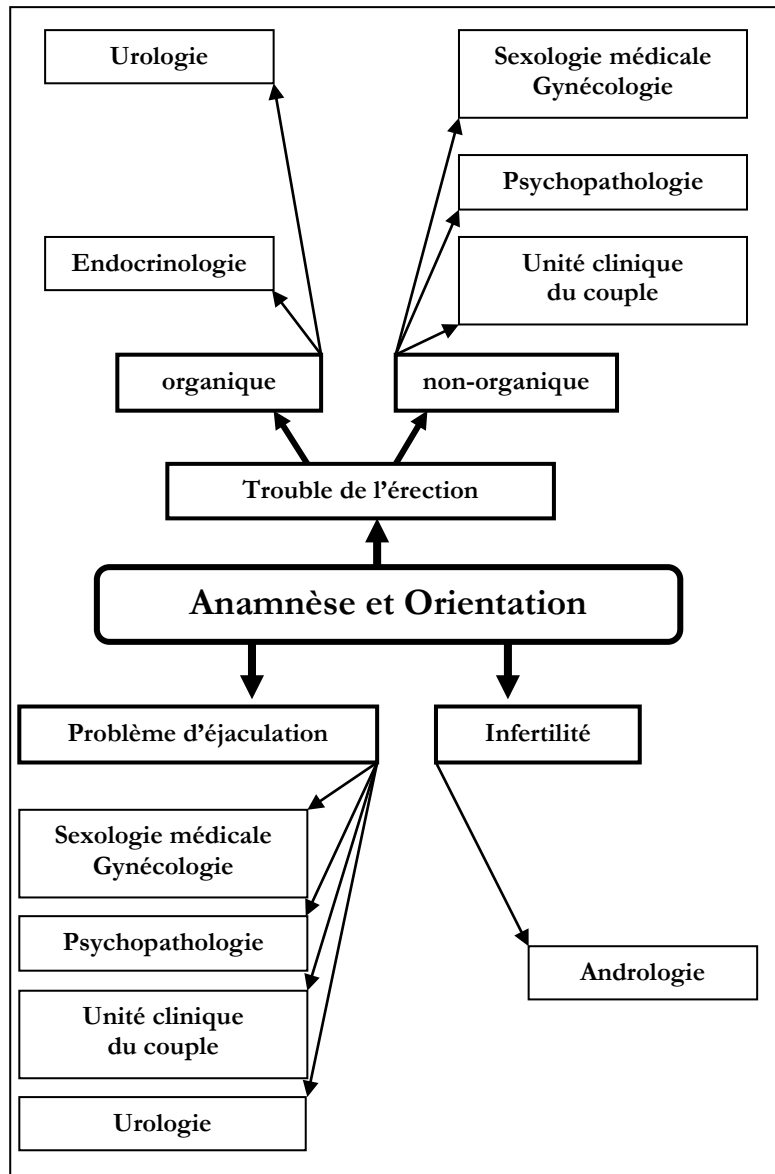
Urologie

Sexologie médicale
Gynécologie

Psychopathologie

Endocrinologie

Unité clinique
du couple

organique

non-organique

Trouble de l'érection

Anamnèse et Orientation

Problème d'éjaculation

Infertilité

Sexologie médicale
Gynécologie

Psychopathologie

Unité clinique
du couple

Urologie

Andrologie